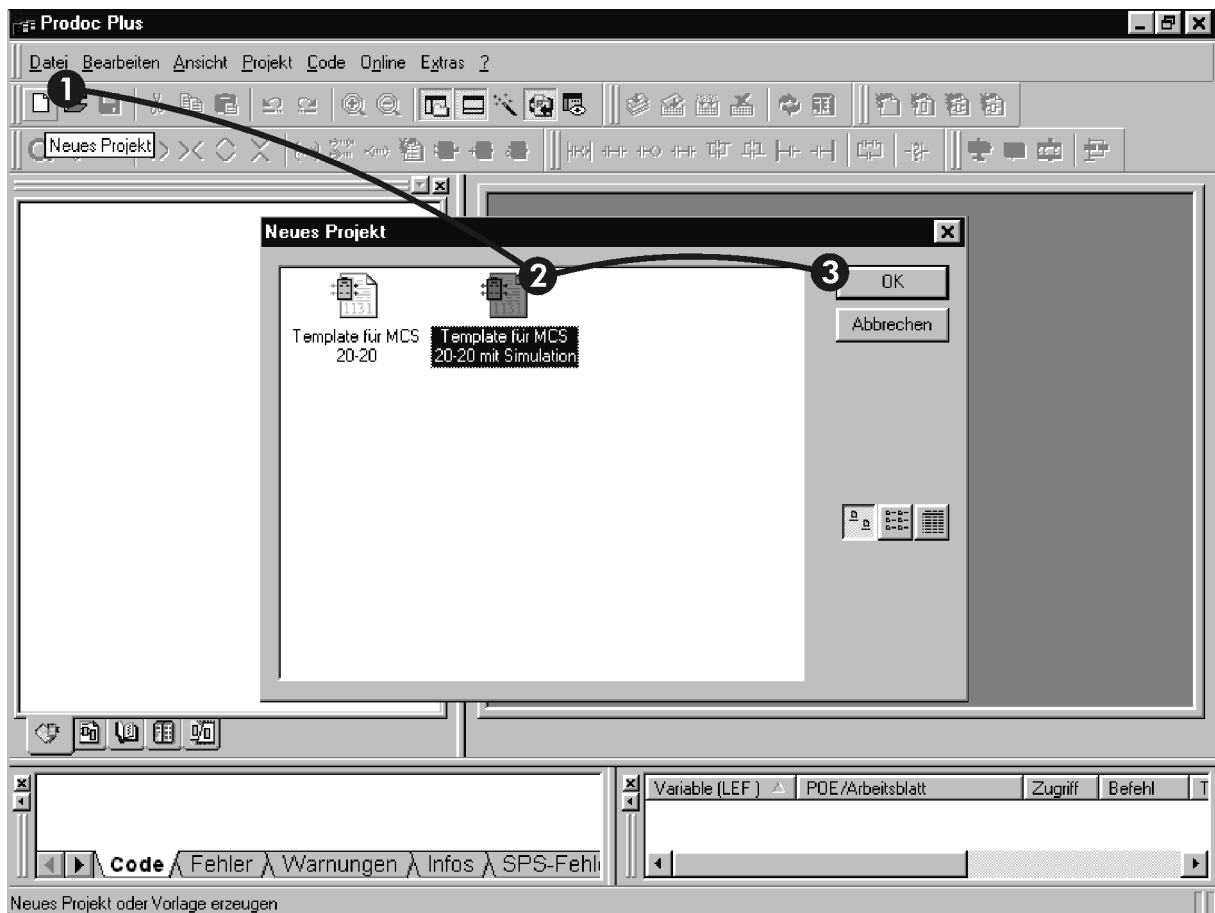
Prodoc Plus

Datei Bearbeiten Ansicht Projekt Code Online Extras ?

1

Neues Projekt

Neues Projekt

Template für MCS 20-20

2

Template für MCS 20-20 mit Simulation

3

OK

Abbrechen

Code Fehler Warnungen Infos SPS-Fehl

| Variable (LEF) | POE/Arbeitsblatt | Zugriff | Befehl | T |
|---|---|---|---|---|

Neues Projekt oder Vorlage erzeugen